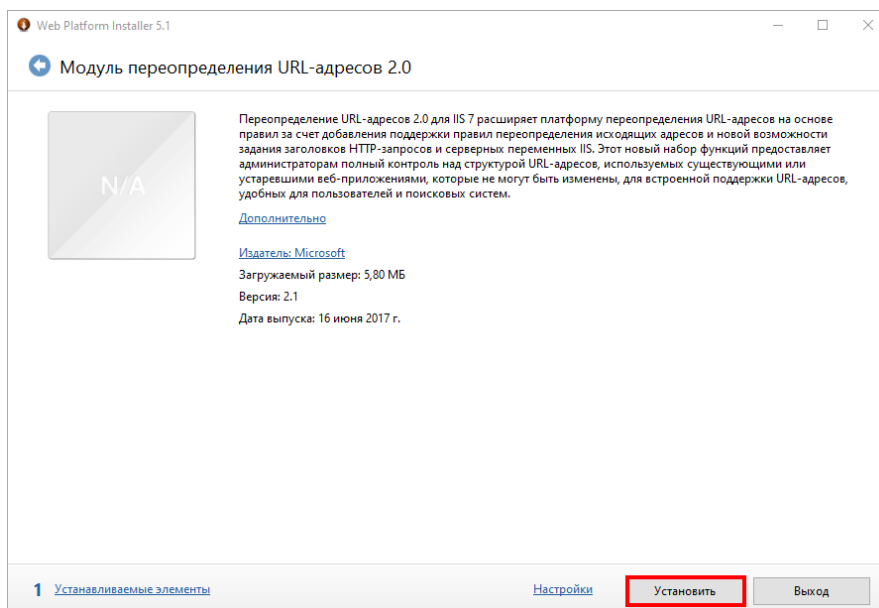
Web Platform Installer 5.1

Модуль переопределения URL-адресов 2.0

N/A

Переопределение URL-адресов 2.0 для IIS 7 расширяет платформу переопределения URL-адресов на основе правил за счет добавления поддержки правил переопределения исходящих адресов и новой возможности задания заголовков HTTP-запросов и серверных переменных IIS. Этот новый набор функций предоставляет администраторам полный контроль над структурой URL-адресов, используемых существующими или устаревшими веб-приложениями, которые не могут быть изменены, для встроенной поддержки URL-адресов, удобных для пользователей и поисковых систем.

Дополнительно

Издатель: Microsoft

Загружаемый размер: 5,80 МБ

Версия: 2.1

Дата выпуска: 16 июня 2017 г.

1 Устанавливаемые элементы

Настройки

Установить

Выход